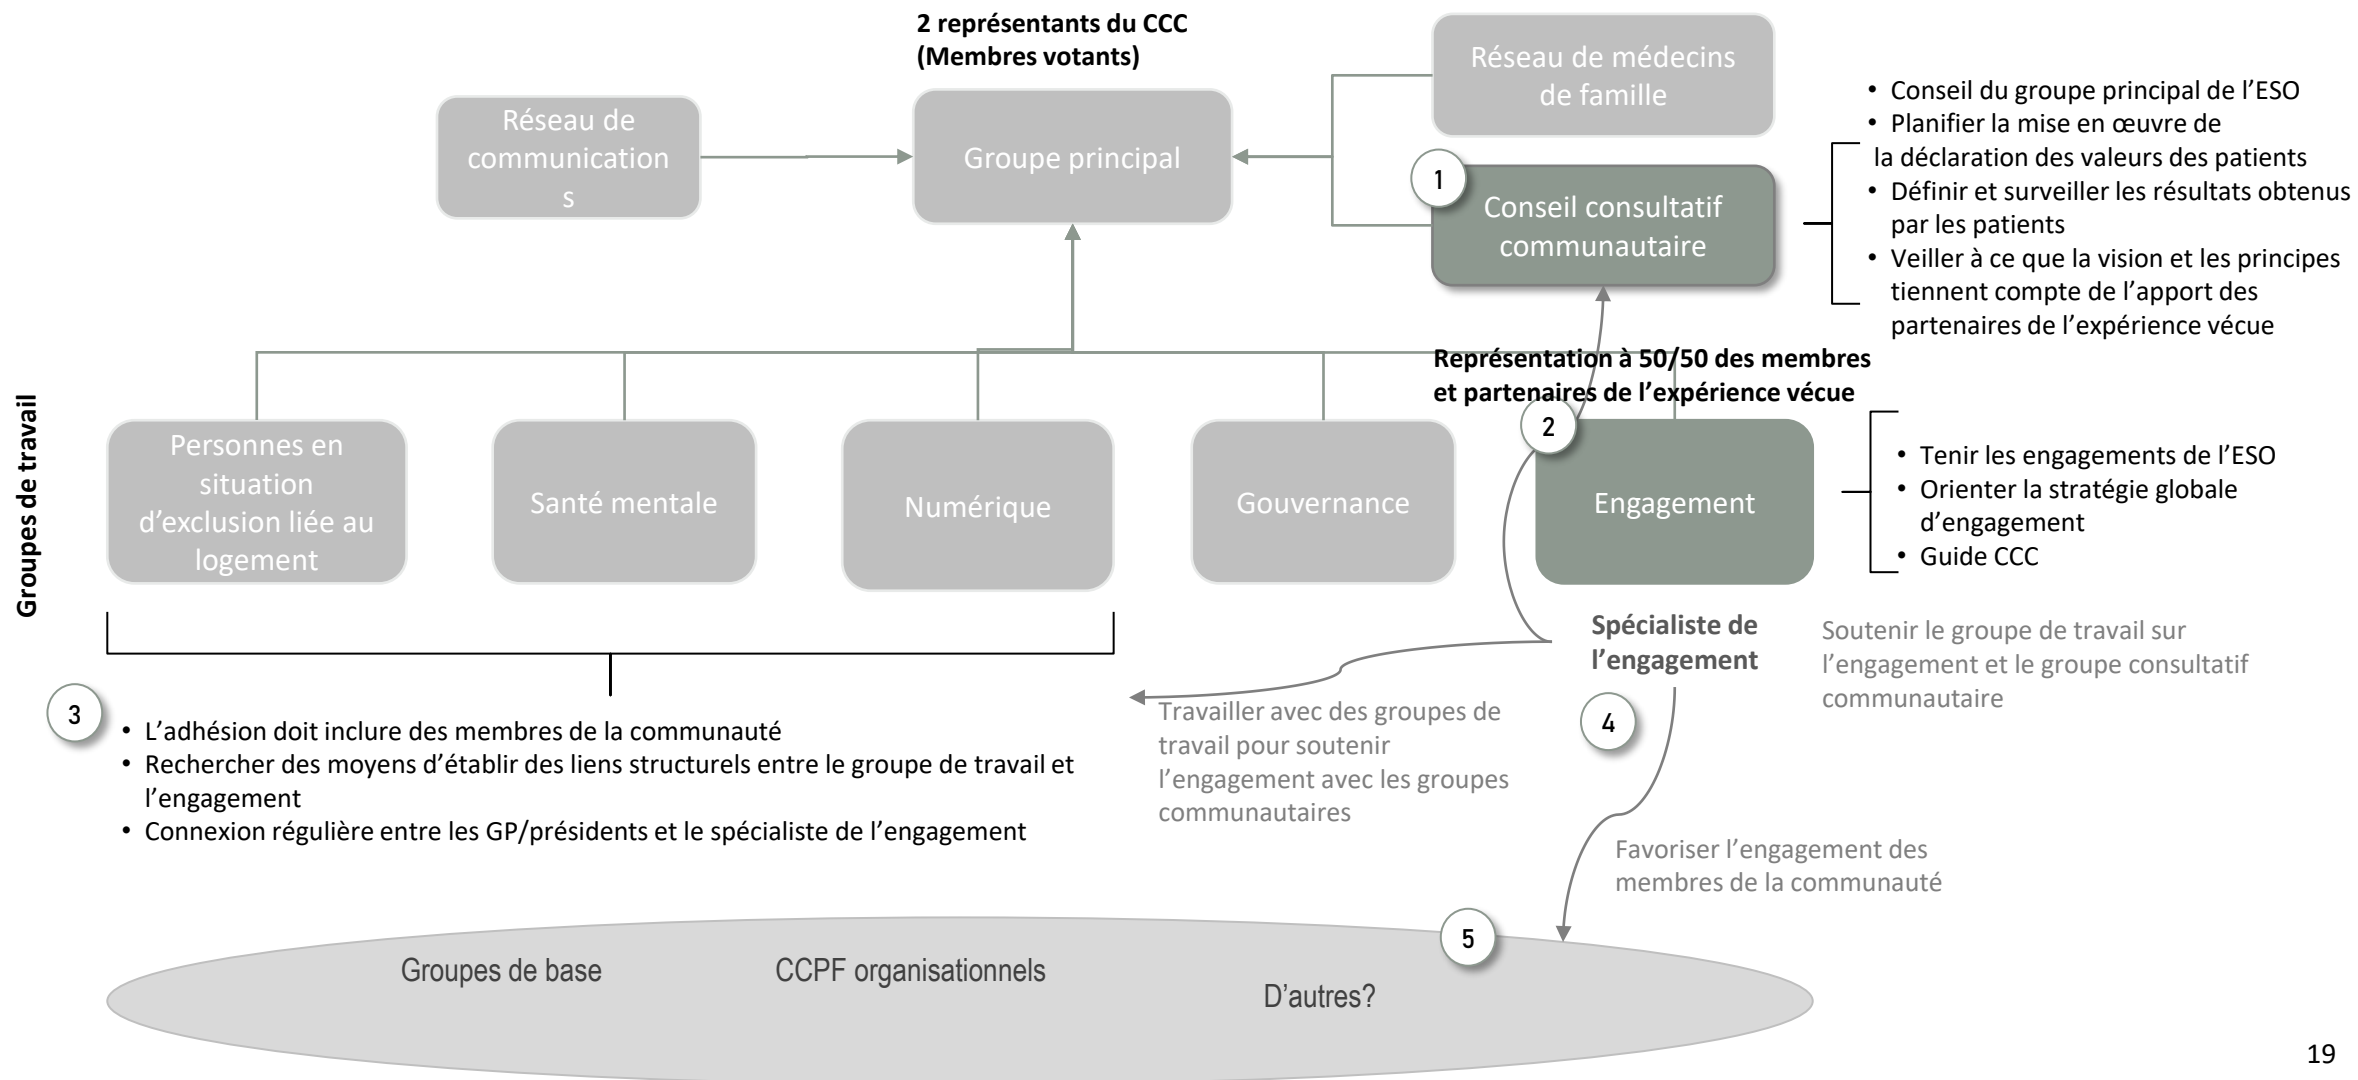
2 représentants du CCC
(Membres votants)

Réseau de communications

Groupe principal

Réseau de médecins de famille

1

Conseil consultatif communautaire

• Conseil du groupe principal de l'ESO
• Planifier la mise en œuvre de la déclaration des valeurs des patients
• Définir et surveiller les résultats obtenus par les patients
• Veiller à ce que la vision et les principes tiennent compte de l'apport des partenaires de l'expérience vécue

Représentation à 50/50 des membres et partenaires de l'expérience vécue

Groupes de travail

Personnes en situation d'exclusion liée au logement

Santé mentale

Numérique

Gouvernance

2

Engagement

• Tenir les engagements de l'ESO
• Orienter la stratégie globale d'engagement
• Guide CCC

Spécialiste de l'engagement

Soutenir le groupe de travail sur l'engagement et le groupe consultatif communautaire

3

• L'adhésion doit inclure des membres de la communauté
• Rechercher des moyens d'établir des liens structurels entre le groupe de travail et l'engagement
• Connexion régulière entre les GP/présidents et le spécialiste de l'engagement

Travailler avec des groupes de travail pour soutenir l'engagement avec les groupes communautaires

4

Favoriser l'engagement des membres de la communauté

5

Groupes de base

CCPF organisationnels

D'autres?

19